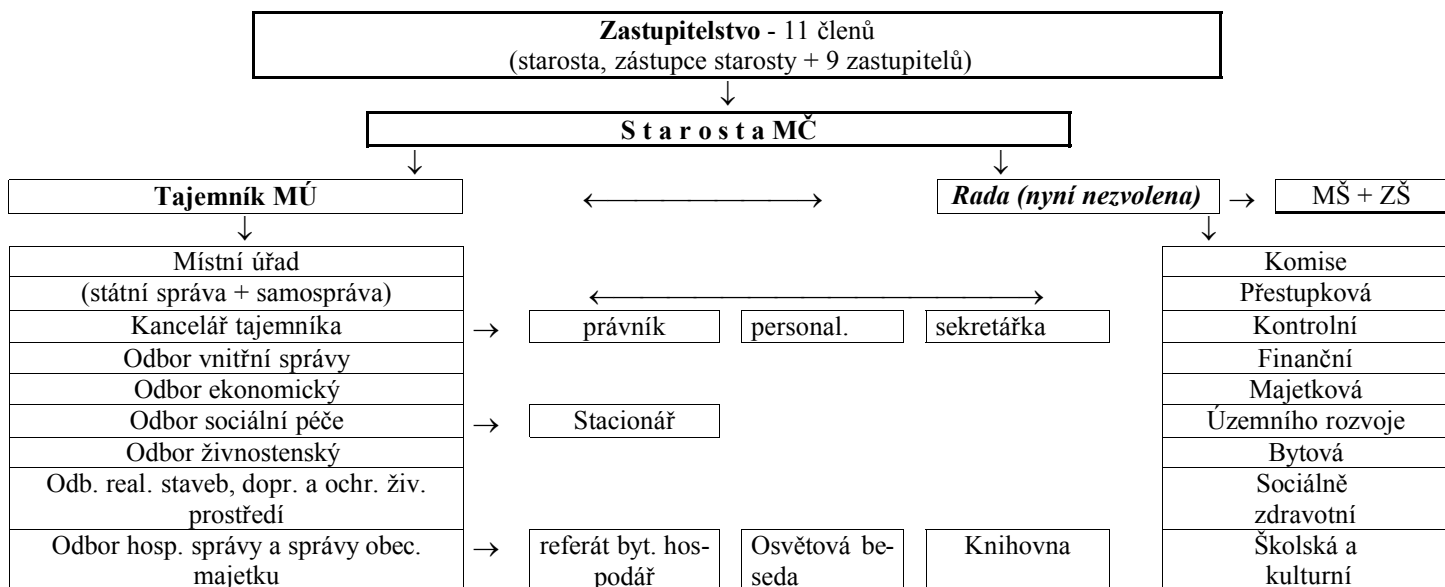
**Zastupitelstvo** - 11 členů
(starosta, zástupce starosty + 9 zastupitelů)

↓

**S t a r o s t a MČ**

↓ ↓

**Tajemník MÚ** ⟵⟶ ***Rada (nyní nezvolena)*** → MŠ + ZŠ

↓ ↓

Místní úřad
(státní správa + samospráva)

⟵⟶

Kancelář tajemníka → právník | personal. | sekretářka

Odbor vnitřní správy

Odbor ekonomický

Odbor sociální péče → Stacionář

Odbor živnostenský

Odb. real. staveb, dopr. a ochr. živ. prostředí

Odbor hosp. správy a správy obec. majetku → referát byt. hospodář | Osvětová beseda | Knihovna

Komise
Přestupková
Kontrolní
Finanční
Majetková
Územního rozvoje
Bytová
Sociálně zdravotní
Školská a kulturní